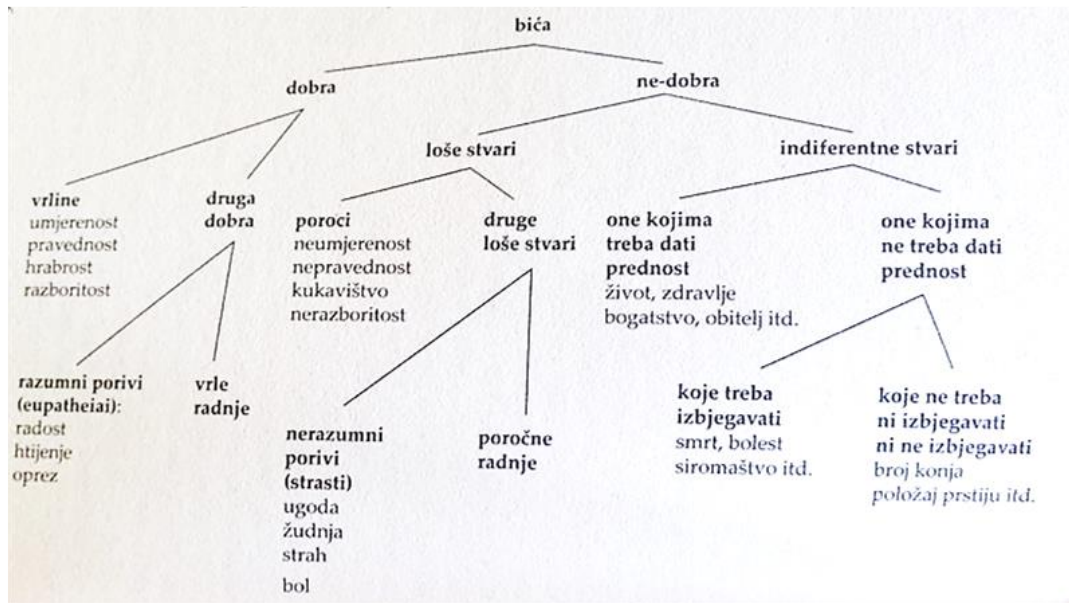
bića

dobra

ne-dobra

loše stvari

indiferentne stvari

vrline
umjerenost
pravednost
hrabrost
razboritost

druga dobra

poroci
neumjerenost
nepravednost
kukavištvo
nerazboritost

druge loše stvari

one kojima treba dati prednost
život, zdravlje
bogatstvo, obitelj itd.

one kojima ne treba dati prednost

razumni porivi (eupatheiai):
radost
htijenje
oprez

vrle radnje

nerazumni porivi (strasti)
ugoda
žudnja
strah
bol

poročne radnje

koje treba izbjegavati
smrt, bolest
siromaštvo itd.

koje ne treba ni izbjegavati ni ne izbjegavati
broj konja
položaj prstiju itd.